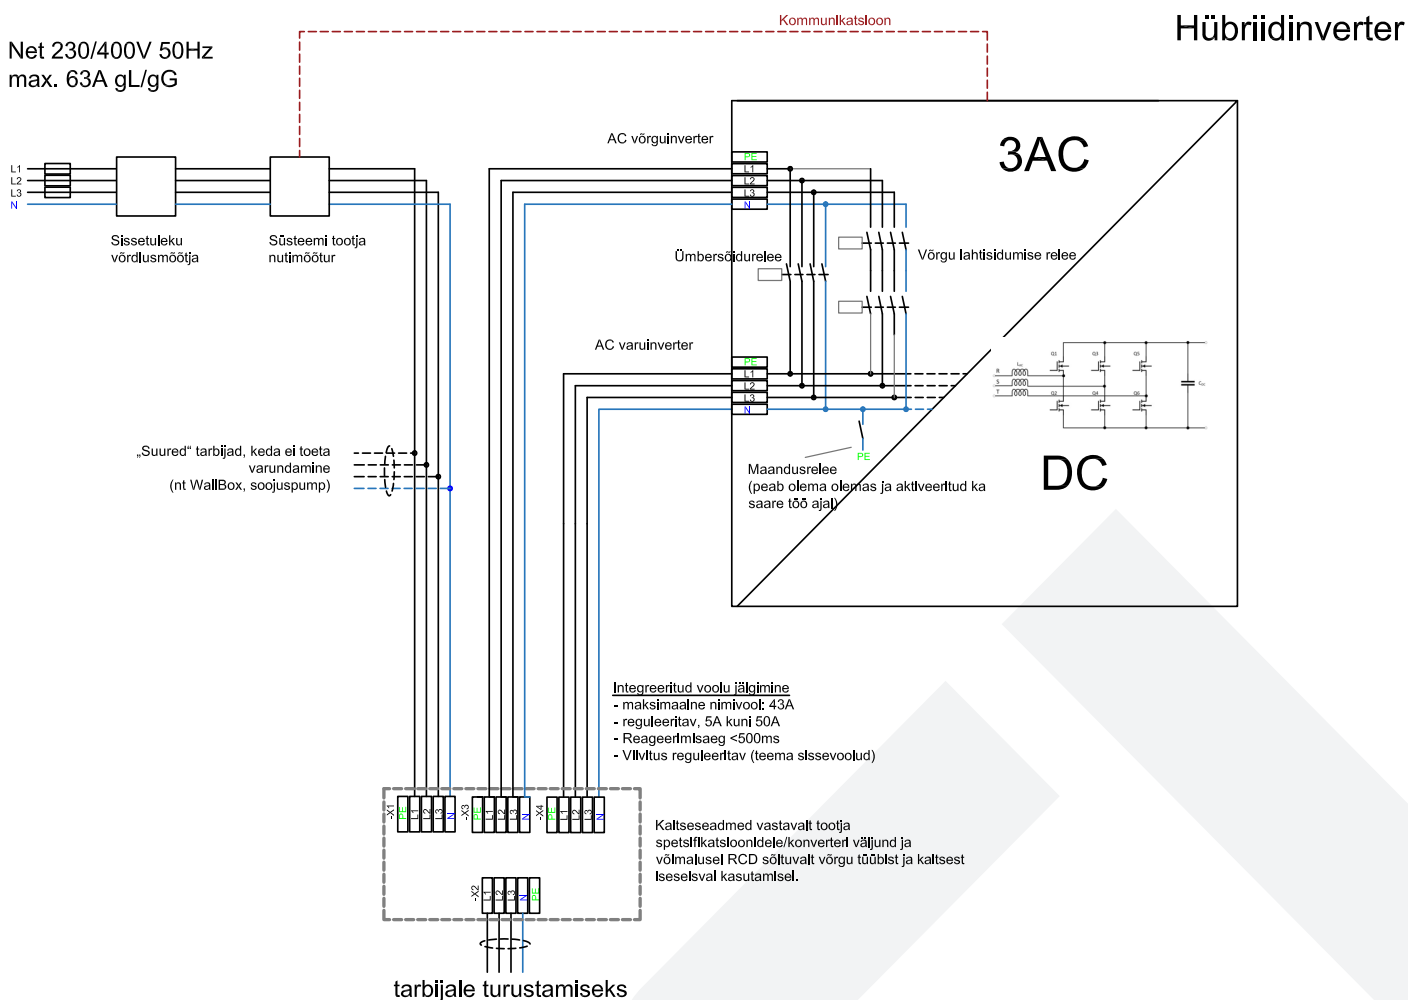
Kommunikatsioon

Hübriidinverter

Net 230/400V 50Hz
max. 63A gL/gG

L1
L2
L3
N

Sissetuleku võrdlusmõõtja

Süsteemi tootja nutimõõtur

AC võrguinverter

PE
L1
L2
L3
N

3AC

Ümbersõidurelee

Võrgu lahtisidumise relee

AC varuinverter

PE
L1
L2
L3
N

„Suured" tarbijad, keda ei toeta varundamine
(nt WallBox, soojuspump)

PE

Maandusrelee
(peab olema olemas ja aktiveeritud ka saare töö ajal)

DC

Integreeritud voolu jälgimine
- maksimaalne nimivool: 43A
- reguleeritav, 5A kuni 50A
- Reageerimisaeg <500ms
- Viivitus reguleeritav (teema sissevoolud)

-X1 PE L1 L2 L3 N
-X3 PE L1 L2 L3 N
-X4 PE L1 L2 L3 N

-X2 L1 L2 L3 N PE

Kaitseseadmed vastavalt tootja spetsifikatsioonidele/konverteri väljund ja võimalusel RCD sõltuvalt võrgu tüübist ja kaitsest iseseisval kasutamisel.

tarbijale turustamiseks